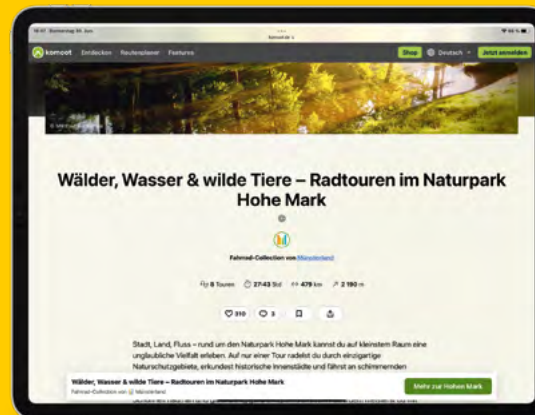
18:47 Donnerstag 6. Juni

komoot.de

komoot Entdecken Routenplaner Features

Shop Deutsch Jetzt anmelden

Wälder, Wasser & wilde Tiere – Radtouren im Naturpark Hohe Mark

Fahrrad-Collection von Münsterland

8 Touren 27:43 Std 479 km 2 190 m

310 3

Stadt, Land, Fluss – rund um den Naturpark Hohe Mark kannst du auf kleinstem Raum eine unglaubliche Vielfalt erleben. Auf nur einer Tour radelst du durch einzigartige Naturschutzgebiete, erkundest historische Innenstädte und fährst an schimmernden

Wälder, Wasser & wilde Tiere – Radtouren im Naturpark Hohe Mark

Fahrrad-Collection von Münsterland

Mehr zur Hohen Mark